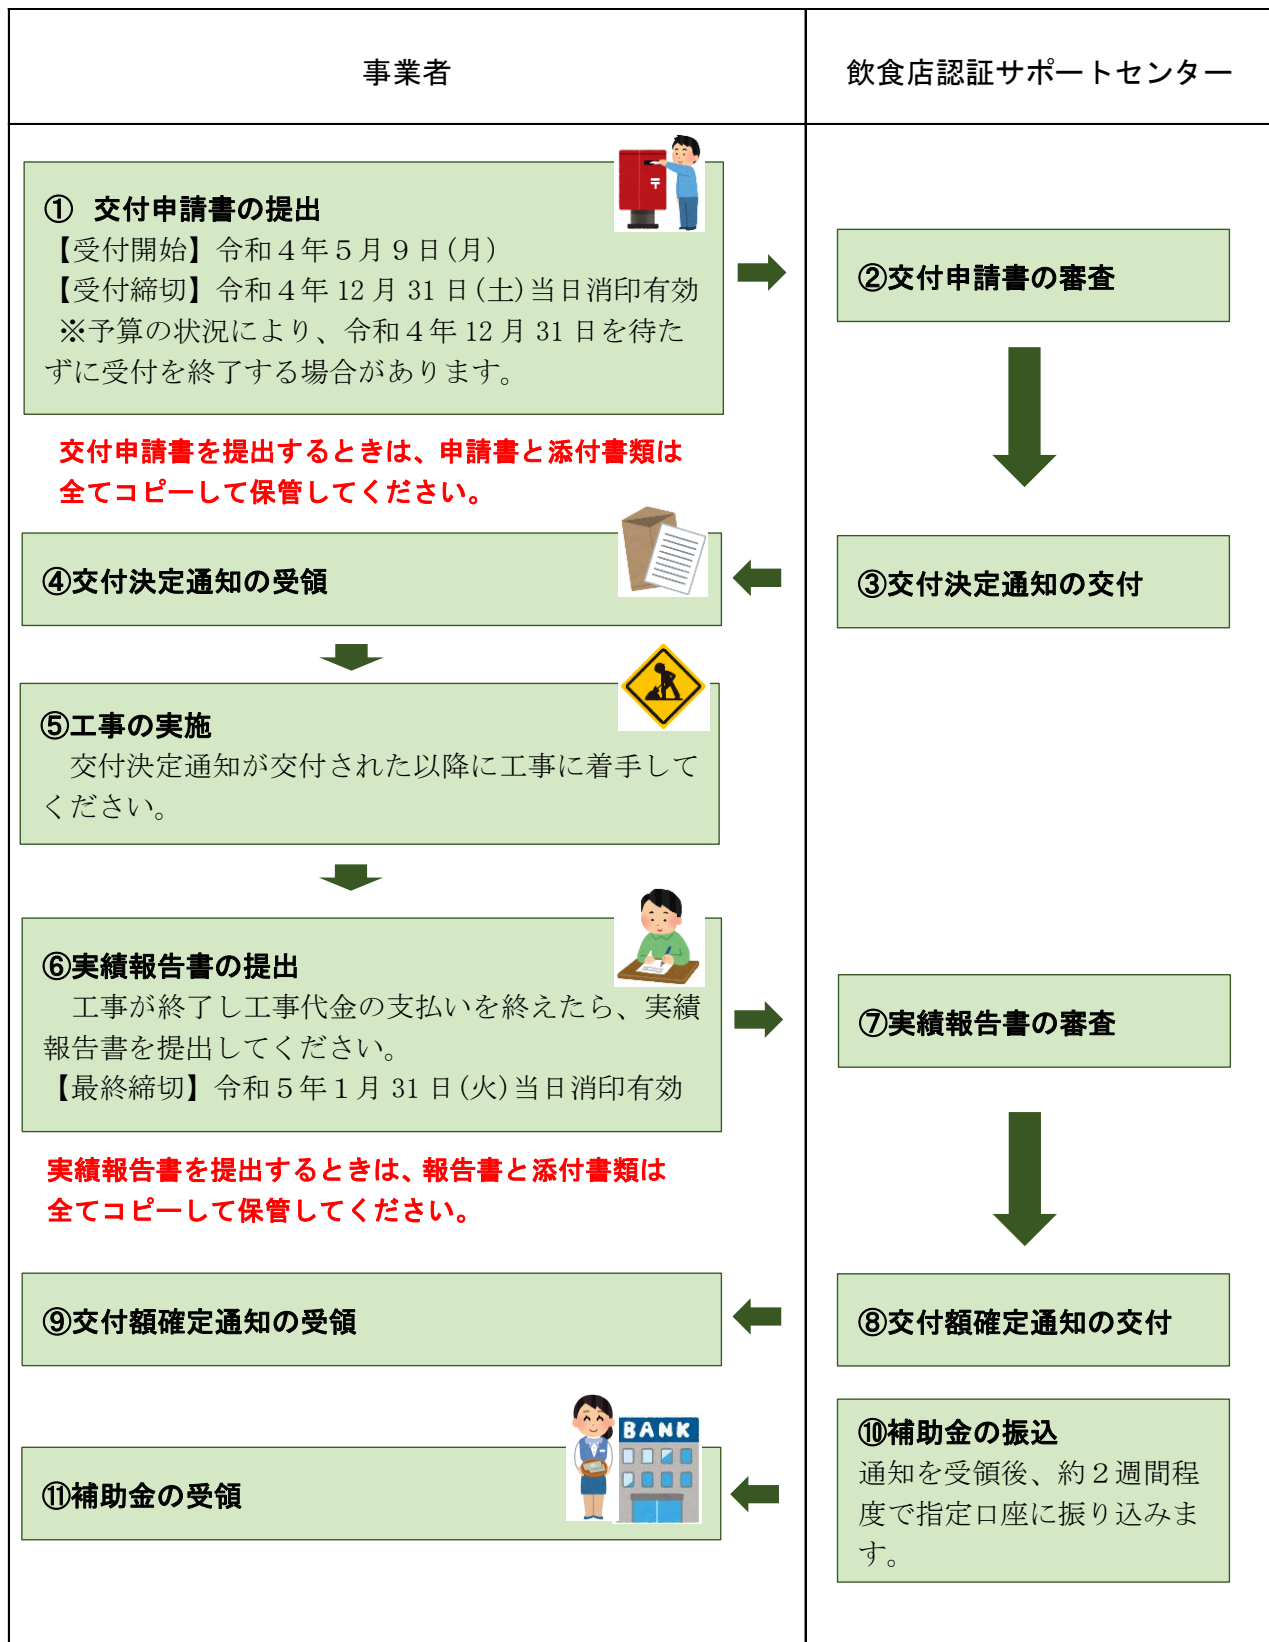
事業者

飲食店認証サポートセンター

① 交付申請書の提出
【受付開始】令和４年５月９日(月)
【受付締切】令和４年 12 月 31 日(土)当日消印有効
※予算の状況により、令和４年 12 月 31 日を待たずに受付を終了する場合があります。

②交付申請書の審査

交付申請書を提出するときは、申請書と添付書類は全てコピーして保管してください。

④交付決定通知の受領

③交付決定通知の交付

⑤工事の実施
交付決定通知が交付された以降に工事に着手してください。

⑥実績報告書の提出
工事が終了し工事代金の支払いを終えたら、実績報告書を提出してください。
【最終締切】令和５年１月 31 日(火)当日消印有効

⑦実績報告書の審査

実績報告書を提出するときは、報告書と添付書類は全てコピーして保管してください。

⑨交付額確定通知の受領

⑧交付額確定通知の交付

⑩補助金の振込
通知を受領後、約２週間程度で指定口座に振り込みます。

⑪補助金の受領

BANK